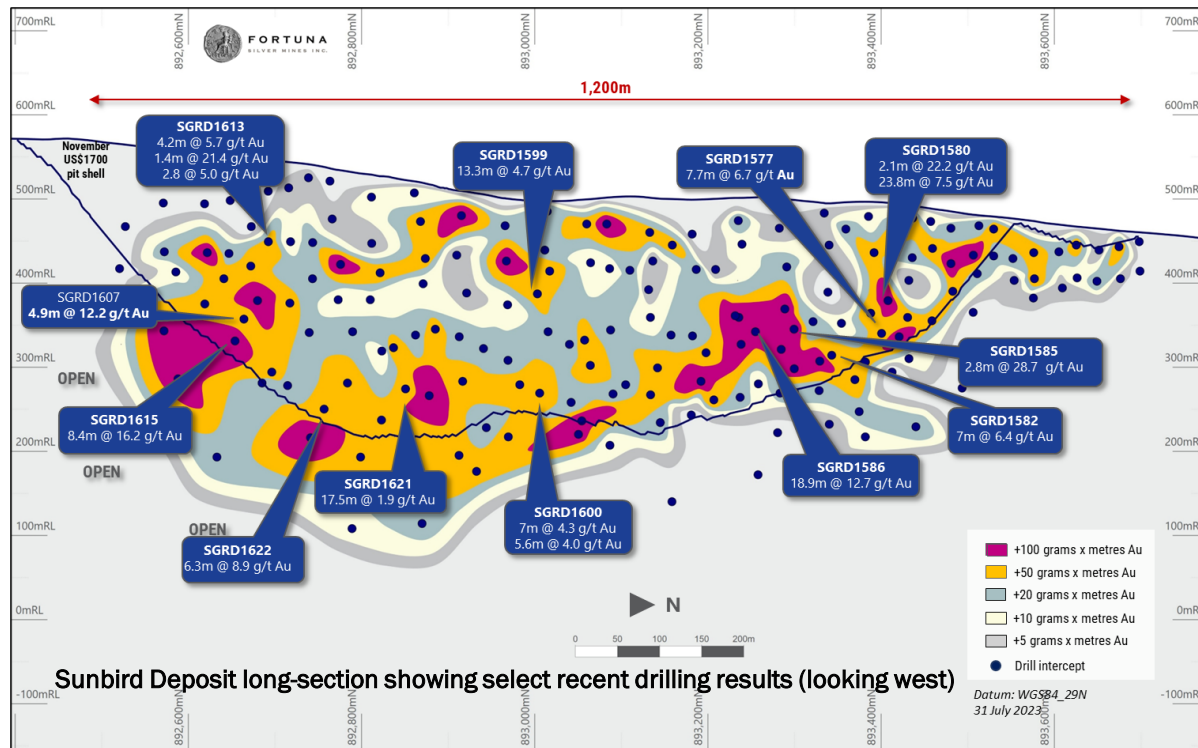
700mRL
700mRL
892,600mN
892,800mN
893,000mN
893,200mN
893,400mN
893,600mN
FORTUNA SILVER MINES INC.

600mRL
1,200m
600mRL

November US$1700 pit shell

SGRD1613
4.2m @ 5.7 g/t Au
1.4m @ 21.4 g/t Au
2.8 @ 5.0 g/t Au

SGRD1599
13.3m @ 4.7 g/t Au

SGRD1577
7.7m @ 6.7 g/t Au

SGRD1580
2.1m @ 22.2 g/t Au
23.8m @ 7.5 g/t Au

500mRL
500mRL
400mRL
400mRL

SGRD1607
4.9m @ 12.2 g/t Au

300mRL
300mRL

SGRD1585
2.8m @ 28.7 g/t Au

OPEN

SGRD1615
8.4m @ 16.2 g/t Au

SGRD1582
7m @ 6.4 g/t Au

200mRL
200mRL
OPEN

SGRD1621
17.5m @ 1.9 g/t Au

SGRD1586
18.9m @ 12.7 g/t Au

100mRL
OPEN

SGRD1600
7m @ 4.3 g/t Au
5.6m @ 4.0 g/t Au

SGRD1622
6.3m @ 8.9 g/t Au

100mRL

+100 grams x metres Au
+50 grams x metres Au
+20 grams x metres Au
+10 grams x metres Au
+5 grams x metres Au
Drill intercept

0mRL
N
0mRL
0 50 100 150 200m

Sunbird Deposit long-section showing select recent drilling results (looking west)

-100mRL
Datum: WGS84_29N
31 July 2023
-100mRL
892,600mN
892,800mN
893,000mN
893,200mN
893,400mN
893,600mN